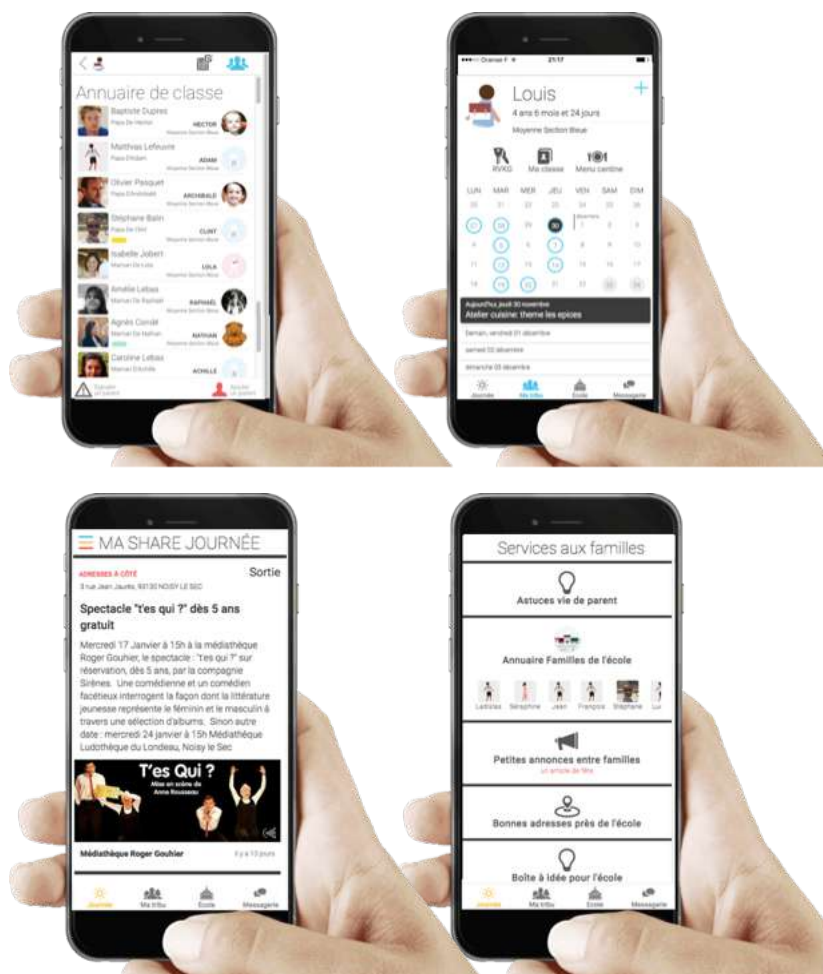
Annuaire de classe

Baptiste Dupres
Papa De Hector
HECTOR
Moyenne Section Bleue

Matthias Lefeuvre
Papa D'Adam
ADAM
Moyenne Section Bleue

Olivier Pasquet
Papa D'Archibald
ARCHIBALD
Moyenne Section Bleue

Stephane Balin
Papa De Clint
CLINT
Moyenne Section Bleue

Isabelle Jobert
Maman De Lola
LOLA
Moyenne Section Bleue

Amélie Lebas
Maman De Raphaël
RAPHAEL
Moyenne Section Bleue

Agnès Condé
Maman De Nathan
NATHAN
Moyenne Section Bleue

Caroline Lebas
Maman D'Achille
ACHILLE

Signaler un parent
Ajouter un parent

Orange F 21:17

Louis
4 ans 6 mois et 24 jours
Moyenne Section Bleue

RVKG
Ma classe
Menu cantine

| LUN | MAR | MER | JEU | VEN | SAM | DIM |
|---|---|---|---|---|---|---|
| 29 | 31 | 22 | 23 | 24 | 25 | 26 |
| 27 | 28 | 29 | 30 | 1 | 2 | 3 |
| 4 | 5 | 6 | 7 | 8 | 9 | 10 |
| 11 | 12 | 13 | 14 | 15 | 16 | 17 |
| 18 | 19 | 20 | 21 | 22 | 23 | 24 |

Aujourd'hui, jeudi 30 novembre
Atelier cuisine: theme les epices
Demain, vendredi 01 décembre
samedi 02 décembre
dimanche 03 décembre

Journée
Ma tribu
Ecole
Messagerie

MA SHARE JOURNÉE

ADRESSES À CÔTÉ
Sortie
3 rue Jean Jaurès, 93130 NOISY LE SEC

Spectacle "t'es qui ?" dès 5 ans gratuit

Mercredi 17 Janvier à 15h à la médiathèque Roger Gouhier, le spectacle : "t'es qui ?" sur réservation, dès 5 ans, par la compagnie Sirènes. Une comédienne et un comédien facétieux interrogent la façon dont la littérature jeunesse représente le féminin et le masculin à travers une sélection d'albums. Sinon autre date : mercredi 24 janvier à 15h Médiathèque Ludothèque du Londeau, Noisy le Sec

T'es Qui ?
Mise en scène de Anne Rousseau

Médiathèque Roger Gouhier
il y a 10 jours

Journée
Ma tribu
Ecole
Messagerie

Services aux familles

Astuces vie de parent

Annuaire Familles de l'école

Ladislas
Séraphine
Jean
François
Stéphane
Luc

Petites annonces entre familles
un amour de fête

Bonnes adresses près de l'école

Boîte à idée pour l'école

Journée
Ma tribu
Ecole
Messagerie